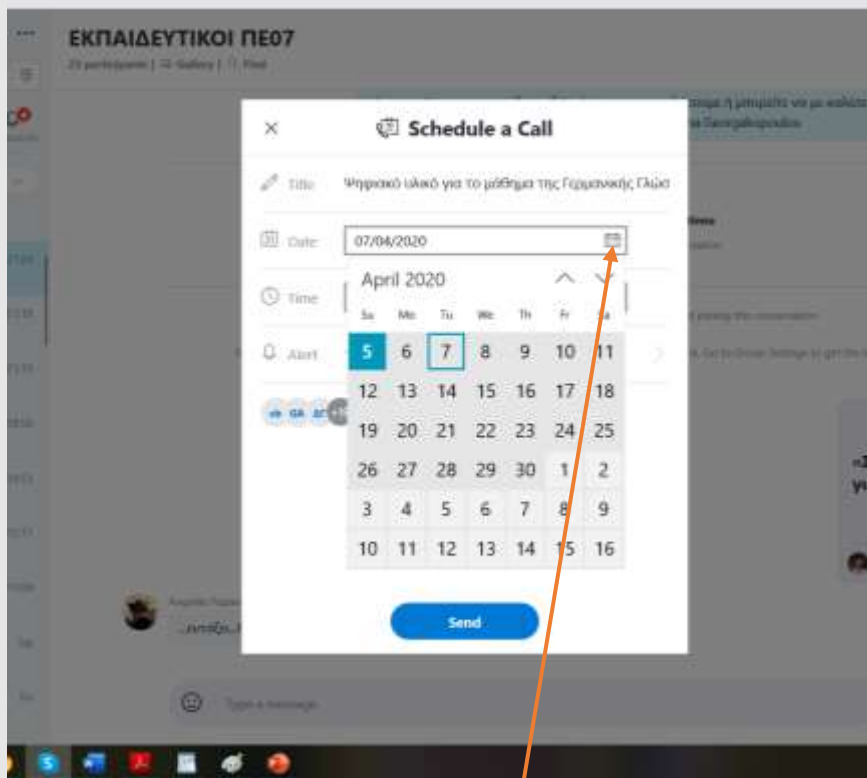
ΕΚΠΑΙΔΕΥΤΙΚΟΙ ΠΕ07

Schedule a Call

Title Ψηφιακό υλικό για το μάθημα της Γερμανικής Γλώσ

Date 07/04/2020

April 2020

| Su | Mo | Tu | We | Th | Fr | Sa |
|---|---|---|---|---|---|---|
| 5 | 6 | 7 | 8 | 9 | 10 | 11 |
| 12 | 13 | 14 | 15 | 16 | 17 | 18 |
| 19 | 20 | 21 | 22 | 23 | 24 | 25 |
| 26 | 27 | 28 | 29 | 30 | 1 | 2 |
| 3 | 4 | 5 | 6 | 7 | 8 | 9 |
| 10 | 11 | 12 | 13 | 14 | 15 | 16 |

Time

Alert

Send

Type a message